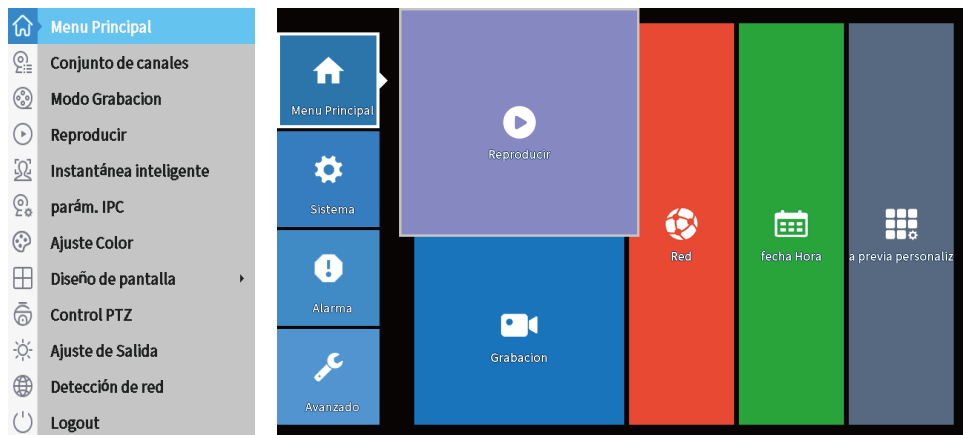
Menu Principal
Conjunto de canales
Modo Grabacion
Reproducir
Instantánea inteligente
parám. IPC
Ajuste Color
Diseño de pantalla
Control PTZ
Ajuste de Salida
Detección de red
Logout

Menu Principal
Sistema
Alarma
Avanzado
Reproducir
Grabacion
Red
fecha Hora
a previa personaliz